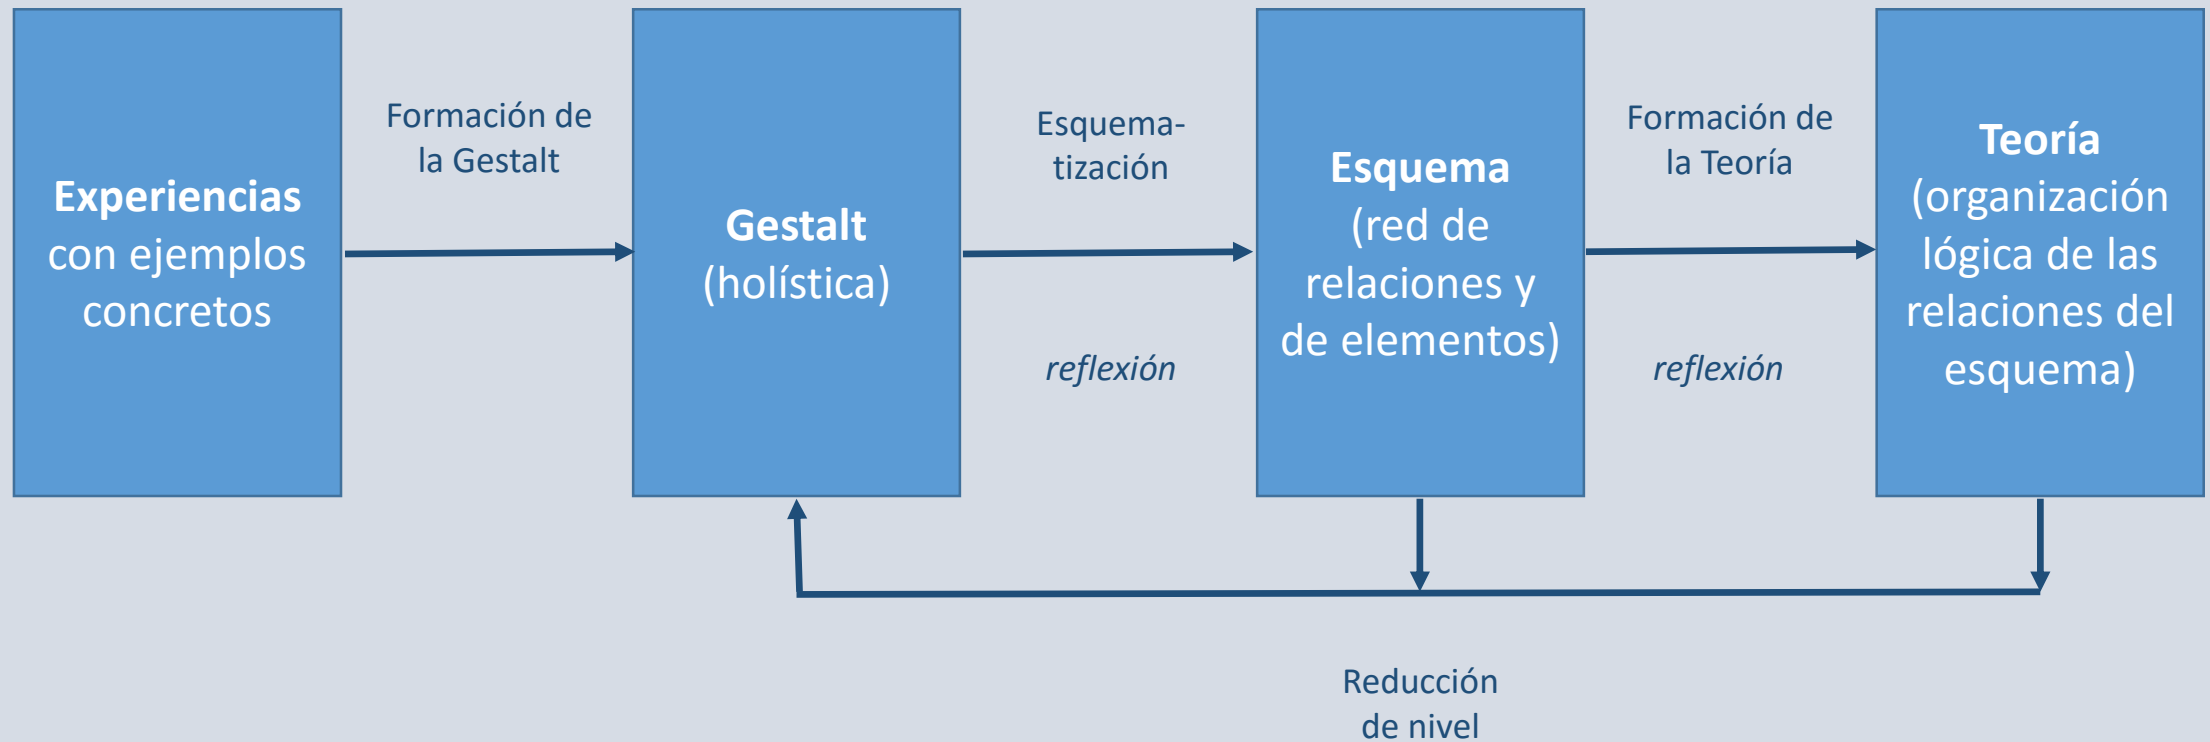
Experiencias con ejemplos concretos

Formación de la Gestalt

Gestalt (holística)

Esquematización

reflexión

Esquema (red de relaciones y de elementos)

Formación de la Teoría

reflexión

Teoría (organización lógica de las relaciones del esquema)

Reducción de nivel